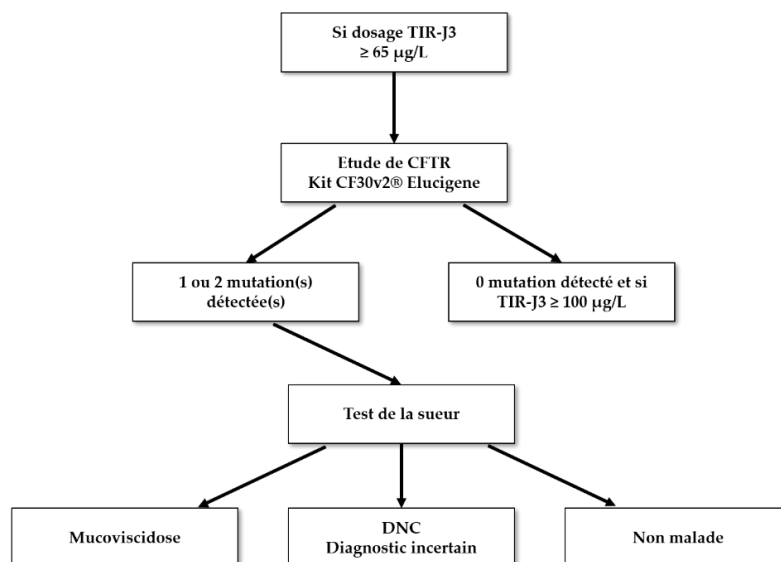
Si dosage TIR-J3
≥ 65 µg/L

Etude de CFTR
Kit CF30v2® Elucigene

1 ou 2 mutation(s) détectée(s)

0 mutation détecté et si TIR-J3 ≥ 100 µg/L

Test de la sueur

Mucoviscidose

DNC
Diagnostic incertain

Non malade